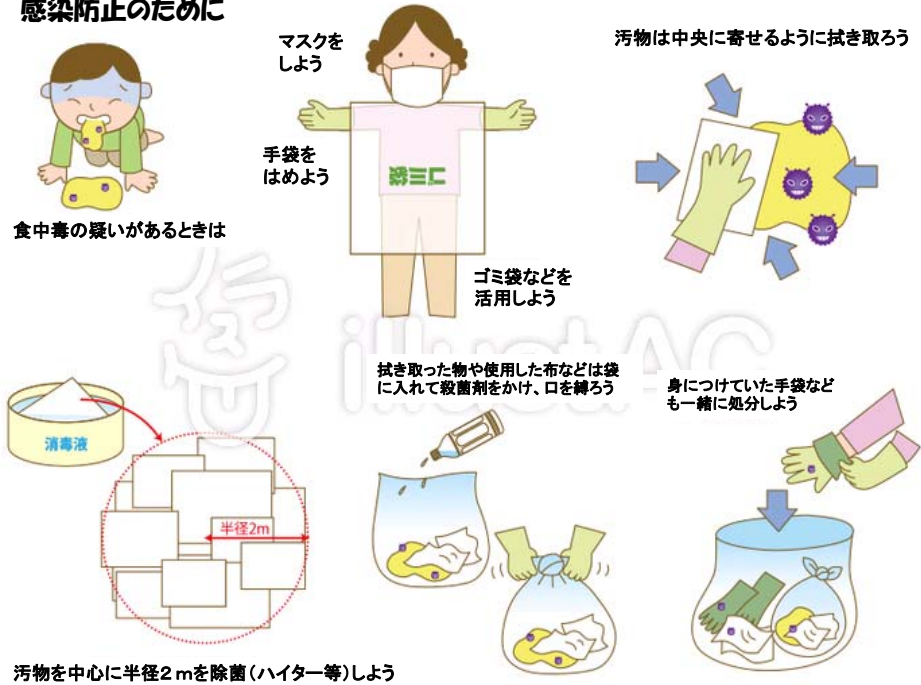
感染防止のために

マスクをしよう

汚物は中央に寄せるように拭き取ろう

手袋をはめよう

ゴミ袋

食中毒の疑いがあるときは

ゴミ袋などを活用しよう

illustAC

拭き取った物や使用した布などは袋に入れて殺菌剤をかけ、口を縛ろう

身につけていた手袋なども一緒に処分しよう

消毒液

半径2m

汚物を中心に半径２ｍを除菌（ハイター等）しよう